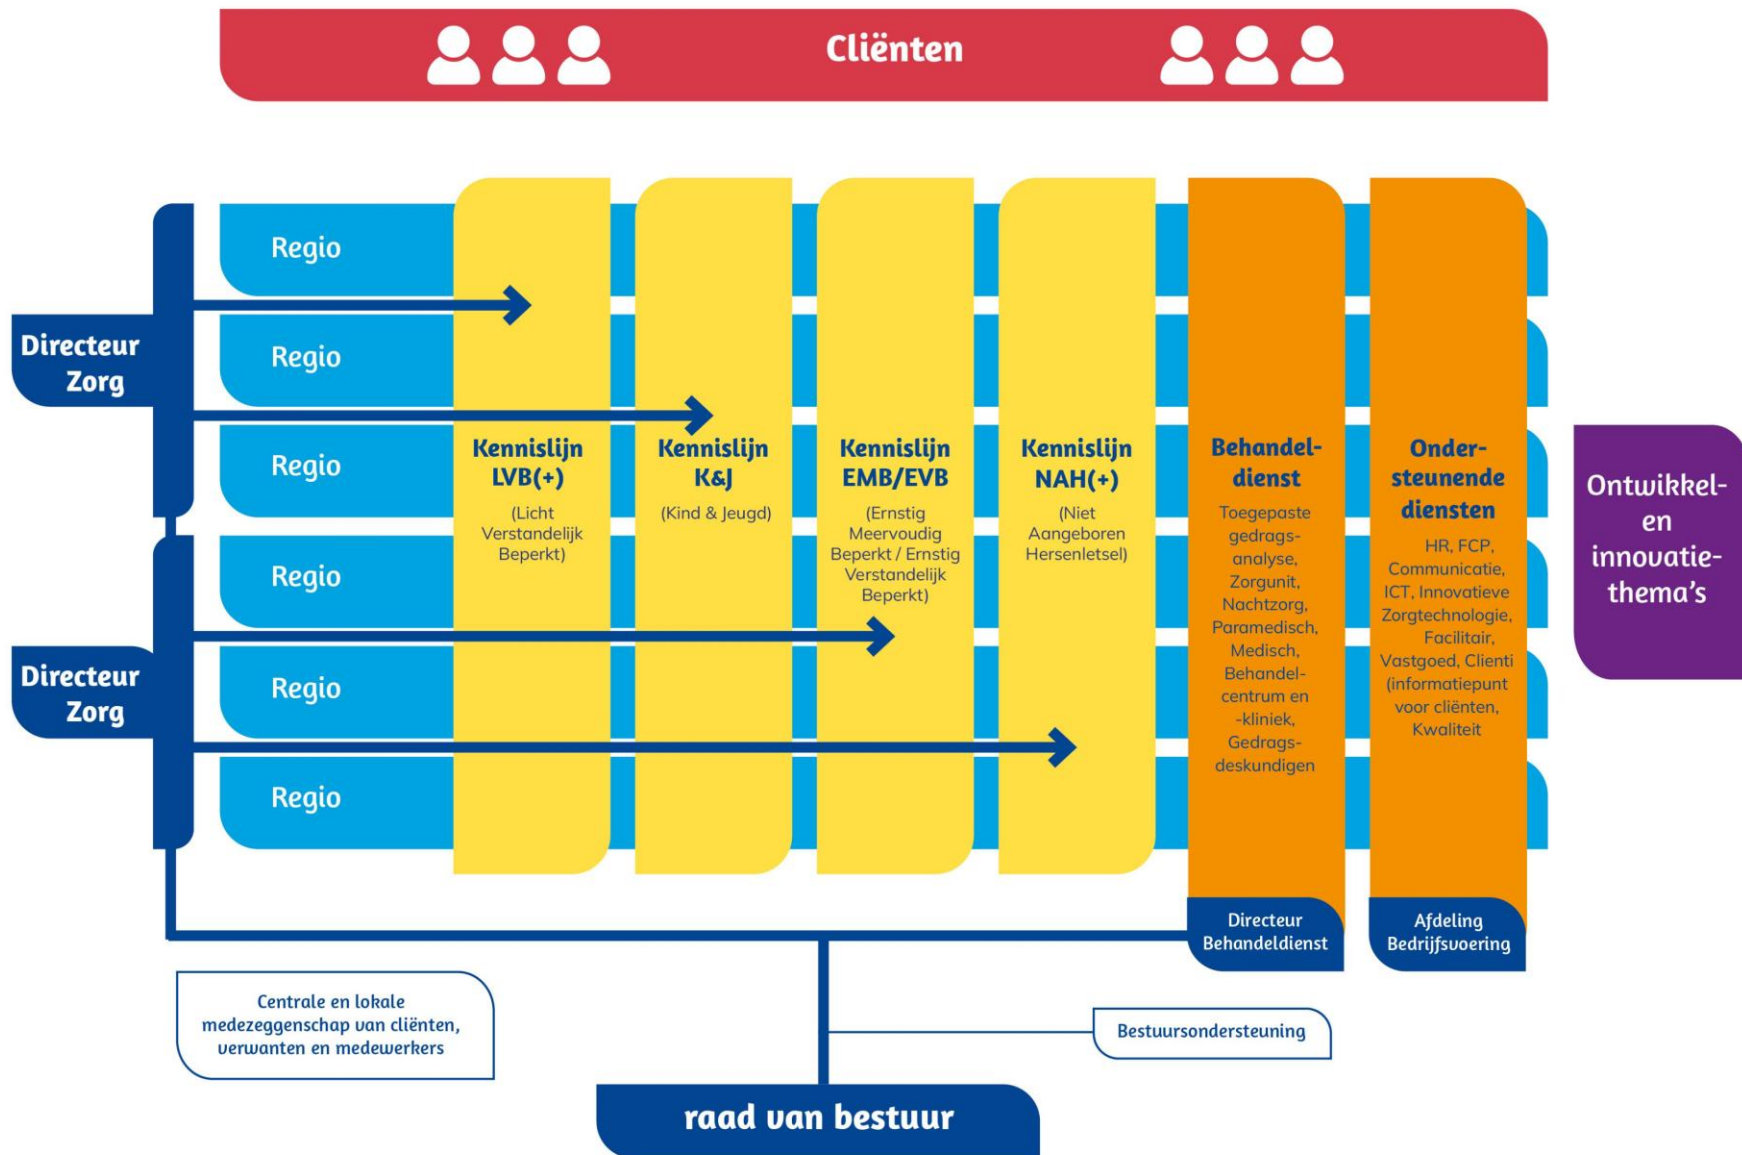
Cliënten

Directeur Zorg

Directeur Zorg

Regio

Regio

Regio

Regio

Regio

Regio

Kennislijn LVB(+)
(Licht Verstandelijk Beperkt)

Kennislijn K&J
(Kind & Jeugd)

Kennislijn EMB/EVB
(Ernstig Meervoudig Beperkt / Ernstig Verstandelijk Beperkt)

Kennislijn NAH(+)
(Niet Aangeboren Hersenletsel)

Behandeldienst
Toegepaste gedragsanalyse, Zorgunit, Nachtzorg, Paramedisch, Medisch, Behandelcentrum en -kliniek, Gedragsdeskundigen

Ondersteunende diensten
HR, FCP, Communicatie, ICT, Innovatieve Zorgtechnologie, Facilitair, Vastgoed, Clienti (informatiepunt voor cliënten, Kwaliteit

Ontwikkel- en innovatiethema's

Directeur Behandeldienst

Afdeling Bedrijfsvoering

Centrale en lokale medezeggenschap van cliënten, verwanten en medewerkers

Bestuursondersteuning

raad van bestuur